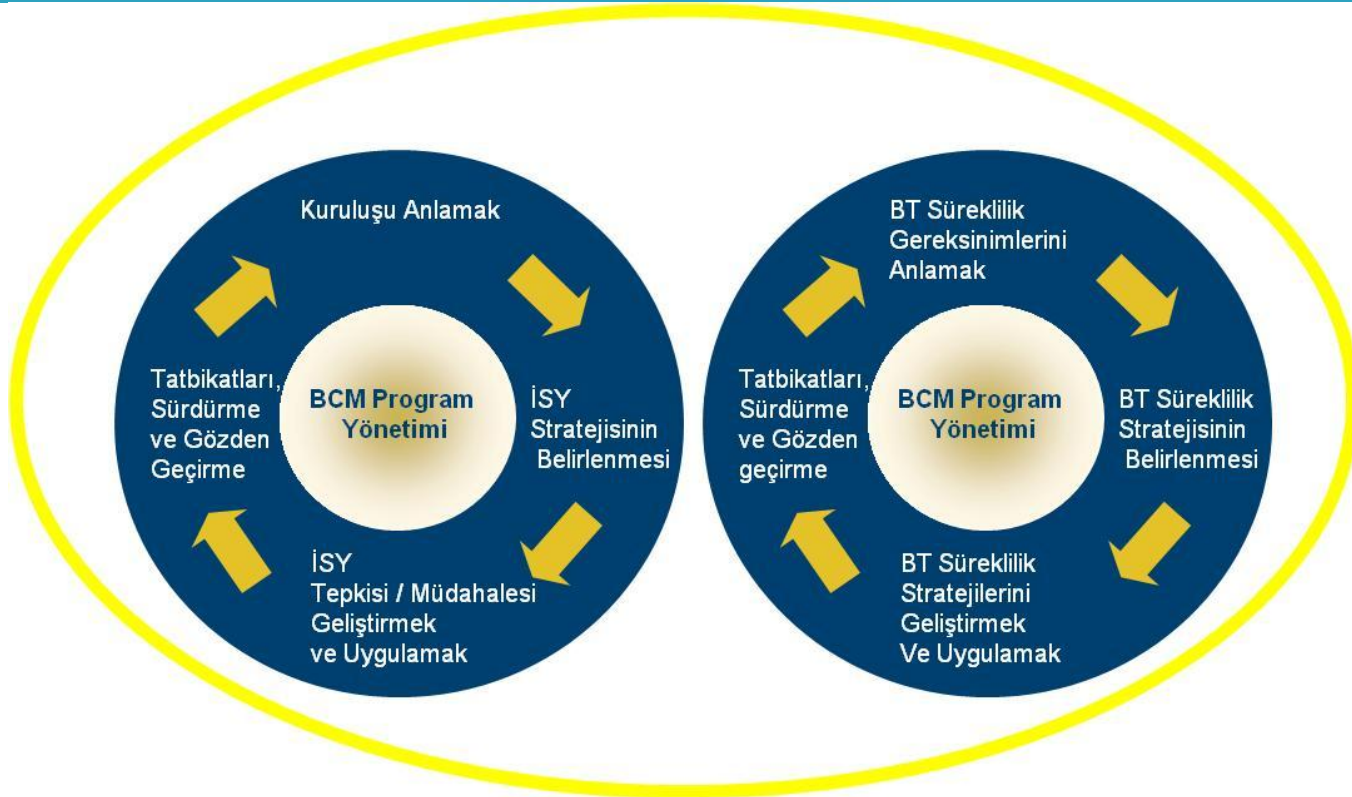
Kuruluşu Anlamak

İSY Stratejisinin Belirlenmesi

İSY Tepkisi / Müdahalesi Geliştirmek ve Uygulamak

Tatbikatları, Sürdürme ve Gözden Geçirme

BCM Program Yönetimi

BT Süreklilik Gereksinimlerini Anlamak

BT Süreklilik Stratejisinin Belirlenmesi

BT Süreklilik Stratejilerini Geliştirmek Ve Uygulamak

Tatbikatları, Sürdürme ve Gözden geçirme

BCM Program Yönetimi